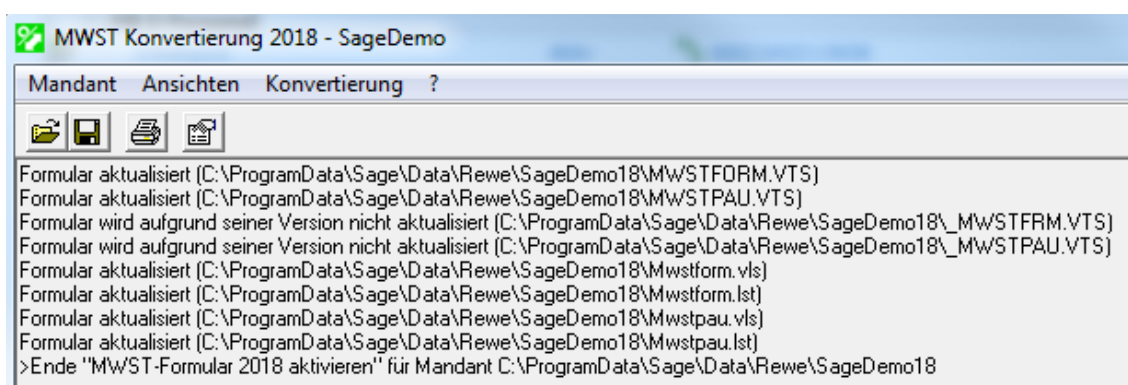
MWST Konvertierung 2018 - SageDemo

Mandant Ansichten Konvertierung ?

Formular aktualisiert (C:\ProgramData\Sage\Data\Rewe\SageDemo18\MWSTFORM.VTS)
Formular aktualisiert (C:\ProgramData\Sage\Data\Rewe\SageDemo18\MWSTPAU.VTS)
Formular wird aufgrund seiner Version nicht aktualisiert (C:\ProgramData\Sage\Data\Rewe\SageDemo18\_MWSTFRM.VTS)
Formular wird aufgrund seiner Version nicht aktualisiert (C:\ProgramData\Sage\Data\Rewe\SageDemo18\_MWSTPAU.VTS)
Formular aktualisiert (C:\ProgramData\Sage\Data\Rewe\SageDemo18\Mwstform.vls)
Formular aktualisiert (C:\ProgramData\Sage\Data\Rewe\SageDemo18\Mwstform.lst)
Formular aktualisiert (C:\ProgramData\Sage\Data\Rewe\SageDemo18\Mwstpau.vls)
Formular aktualisiert (C:\ProgramData\Sage\Data\Rewe\SageDemo18\Mwstpau.lst)
>Ende "MWST-Formular 2018 aktivieren" für Mandant C:\ProgramData\Sage\Data\Rewe\SageDemo18